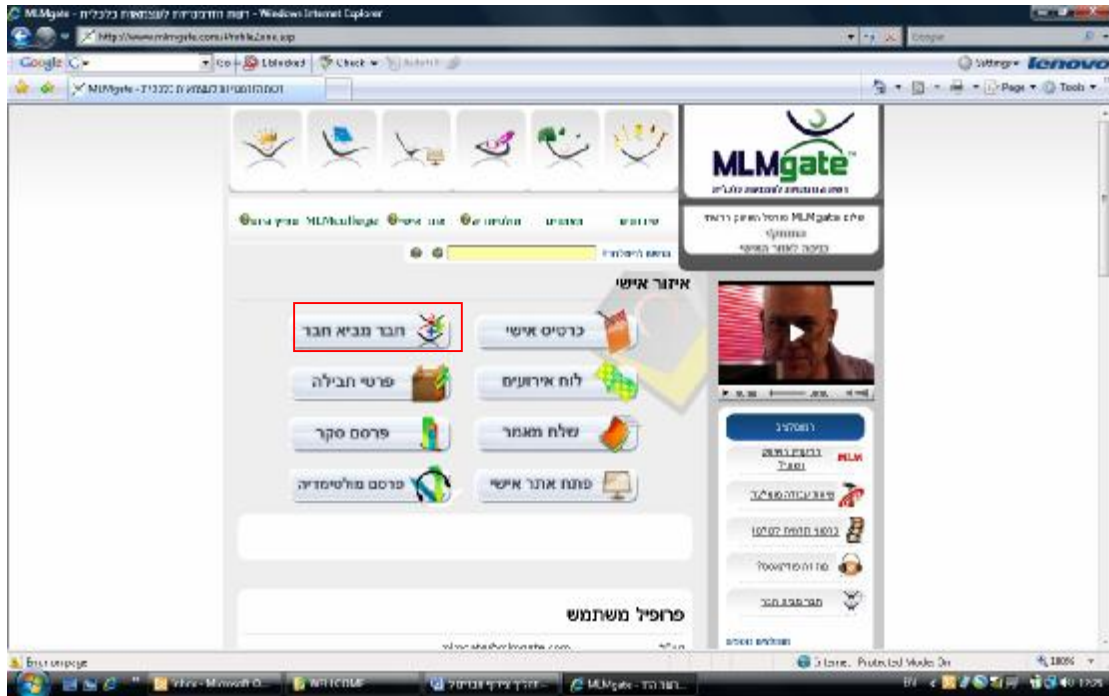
MLMgate - Windows Internet Explorer
http://www.mlmgate.com/ProfileZone.asp
Google
Go
Blocked
Check
Settings
lenovo
MLMgate
Page
Tools

MLMgate

איזור אישי
כרטיס אישי
חבר מביא חבר
לוח אירועים
פרטי חבילה
שלח מאמר
פרסם סקר
פתח אתר אישי
פרסם מולטימדיה

MLM

פרופיל משתמש

Done
Protected Mode: On
100%
Inbox - Microsoft O...
WELCOME
MLMgate